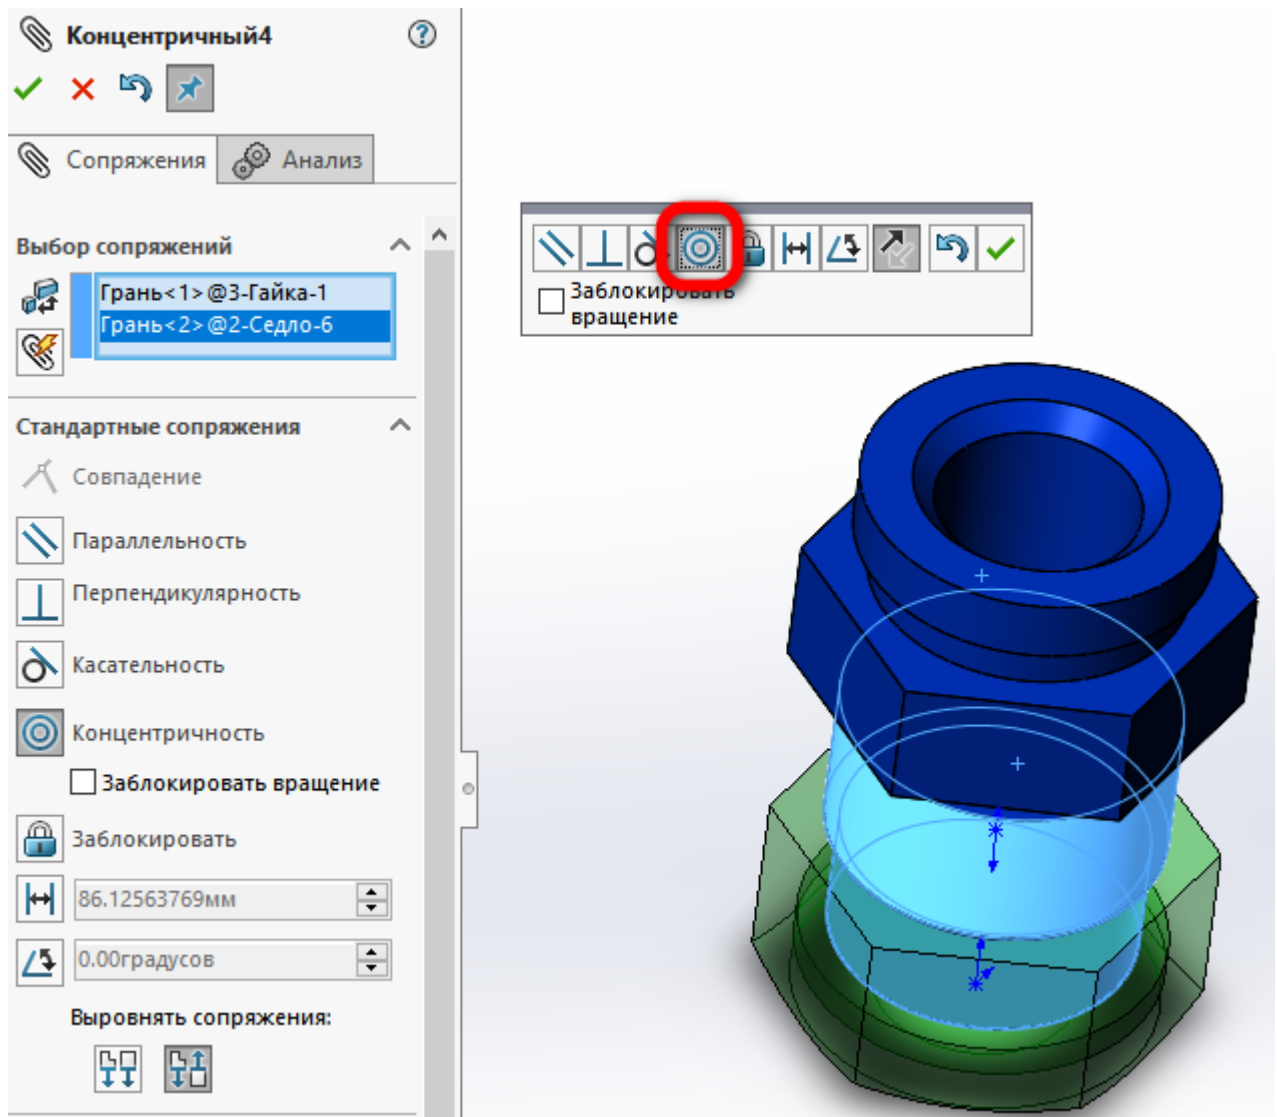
Концентричный4

Сопряжения Анализ

Выбор сопряжений

Грань<1>@3-Гайка-1
Грань<2>@2-Седло-6

Стандартные сопряжения

Совпадение

Параллельность

Перпендикулярность

Касательность

Концентричность

Заблокировать вращение

Заблокировать

86.12563769мм

0.00градусов

Выровнять сопряжения:

Заблокировать вращение